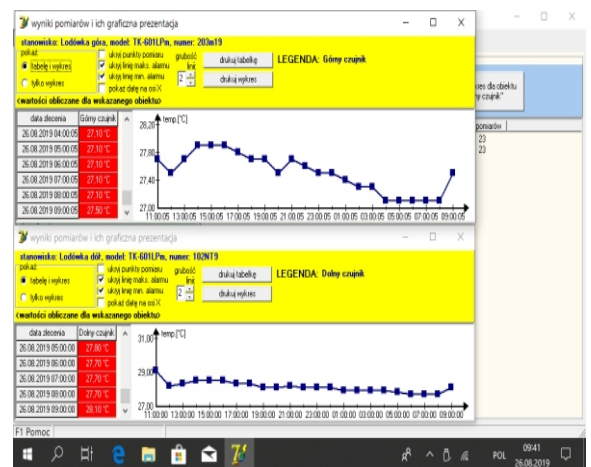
wyniki pomiarów i ich graficzna prezentacja

stanowisko: Lodówka góra, model: TK-601LPm, numer: 203m19

pokaż:
tabelę i wykres
tylko wykres

ukryj punkty pomiaru
ukryj linię maks. alarmu
ukryj linię min. alarmu
pokaż datę na osi X

grubość linii
2

drukuj tabelkę
drukuj wykres

LEGENDA: Górny czujnik

<wartości obliczone dla wskazanego obiektu>

| data zlecenia | Górny czujnik |
|---|---|
| 26.08.2019 04:00:05 | 27,10 °C |
| 26.08.2019 05:00:05 | 27,10 °C |
| 26.08.2019 06:00:05 | 27,10 °C |
| 26.08.2019 07:00:05 | 27,10 °C |
| 26.08.2019 08:00:05 | 27,10 °C |
| 26.08.2019 09:00:05 | 27,50 °C |

temp.[°C]
28,20
27,80
27,40
27,00
11:00:05 13:00:05 15:00:05 17:00:05 19:00:05 21:00:05 23:00:05 01:00:05 03:00:05 05:00:05 07:00:05 09:00:05

wyniki pomiarów i ich graficzna prezentacja

stanowisko: Lodówka dół, model: TK-601LPm, numer: 102NT9

pokaż:
tabelę i wykres
tylko wykres

ukryj punkty pomiaru
ukryj linię maks. alarmu
ukryj linię min. alarmu
pokaż datę na osi X

grubość linii
2

drukuj tabelkę
drukuj wykres

LEGENDA: Dolny czujnik

<wartości obliczone dla wskazanego obiektu>

| data zlecenia | Dolny czujnik |
|---|---|
| 26.08.2019 05:00:00 | 27,80 °C |
| 26.08.2019 06:00:00 | 27,70 °C |
| 26.08.2019 07:00:00 | 27,70 °C |
| 26.08.2019 08:00:00 | 27,70 °C |
| 26.08.2019 09:00:00 | 28,10 °C |

temp.[°C]
31,00
29,00
27,00
11:00:00 13:00:00 15:00:00 17:00:00 19:00:00 21:00:00 23:00:00 01:00:00 03:00:00 05:00:00 07:00:00 09:00:00

es dla obiektu
y czujnik"
pomiarów
23
23

F1 Pomoc

POL 09:41 26.08.2019